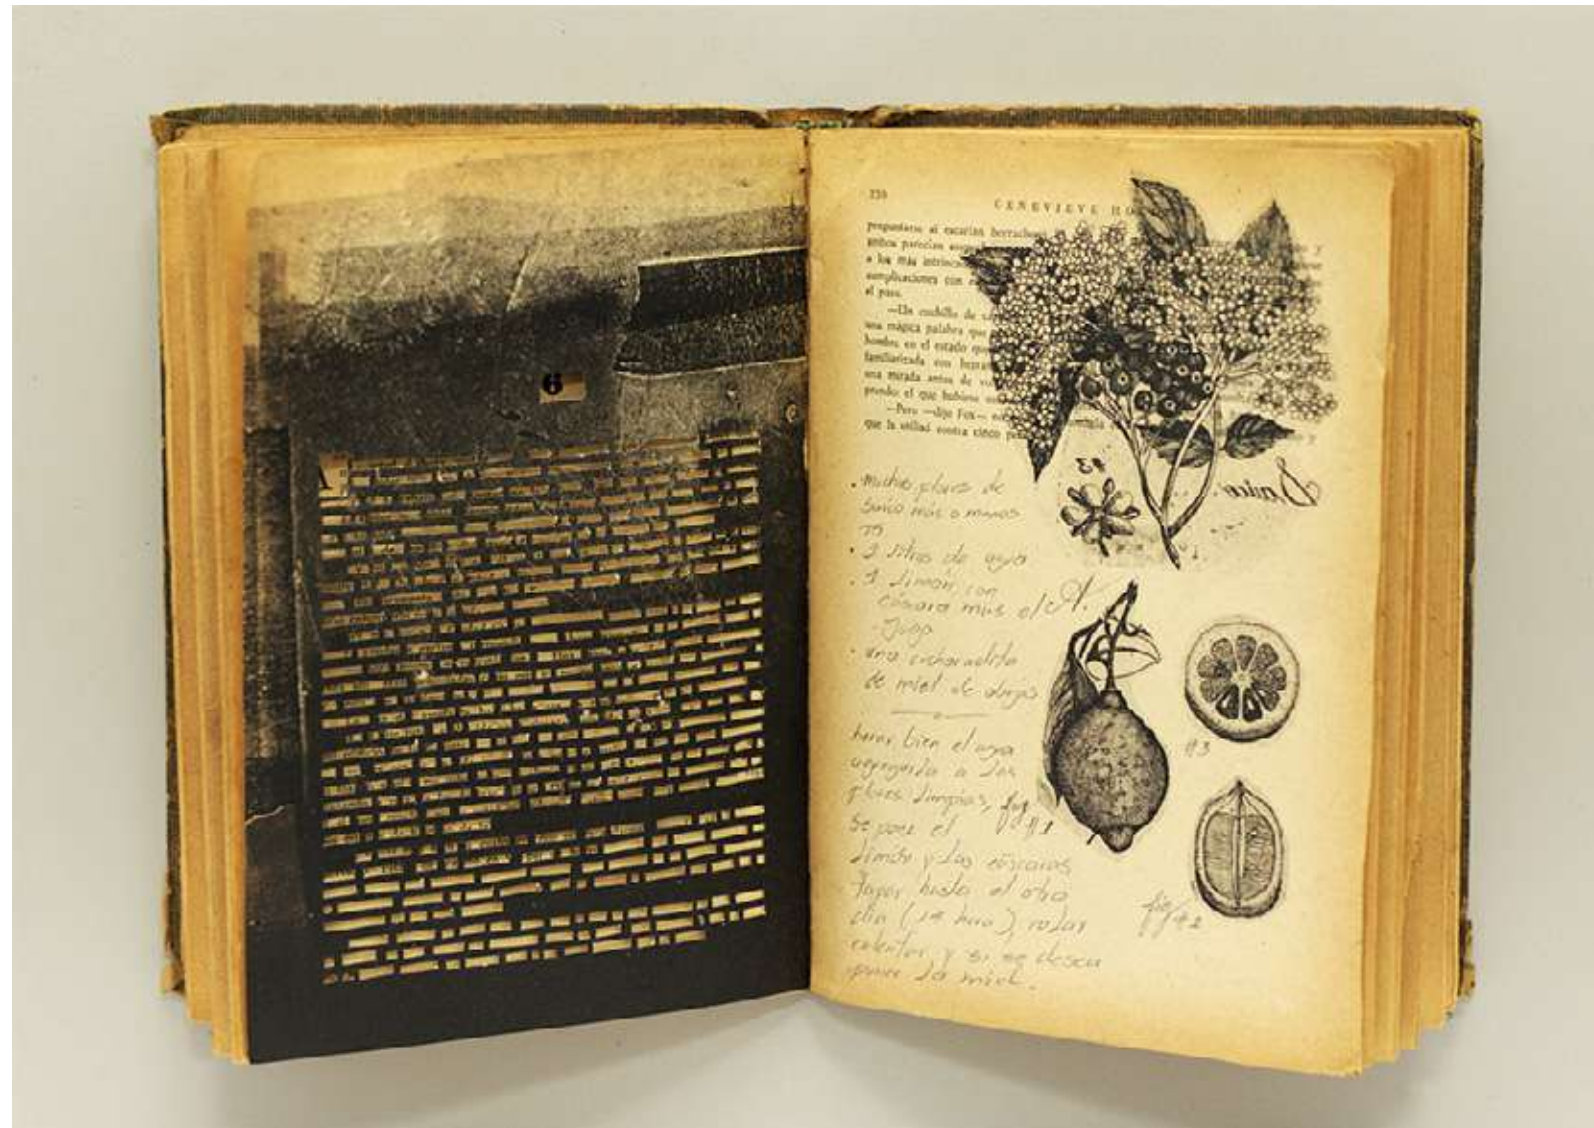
6

A

230 GENEVIEVE HO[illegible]

preguntarse al escarlati borracho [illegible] antiros parecían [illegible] a los más intrinc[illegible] complicaciones con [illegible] el paso.

—Un cuchillo de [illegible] una mágica palabra que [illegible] hombre en el estado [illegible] familiarizada con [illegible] una mirada antes de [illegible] prendo si el que hubiese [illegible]

—Pero —dijo Fox— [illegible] que la utilidad costea cinco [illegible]

. muchas flores de Saúco más o menos 70
. 3 litros de agua
. 1 limón con cáscara más o/c N.
-jugo
. una cucharadita de miel de abejas

hervir bien el agua agregarla a las flores limpias, fig 1 se pone el limón y las cáscaras tapar hasta el otro día (se hace) colar colartar, y si se desea poner la miel.

fig 2

Saúco
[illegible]